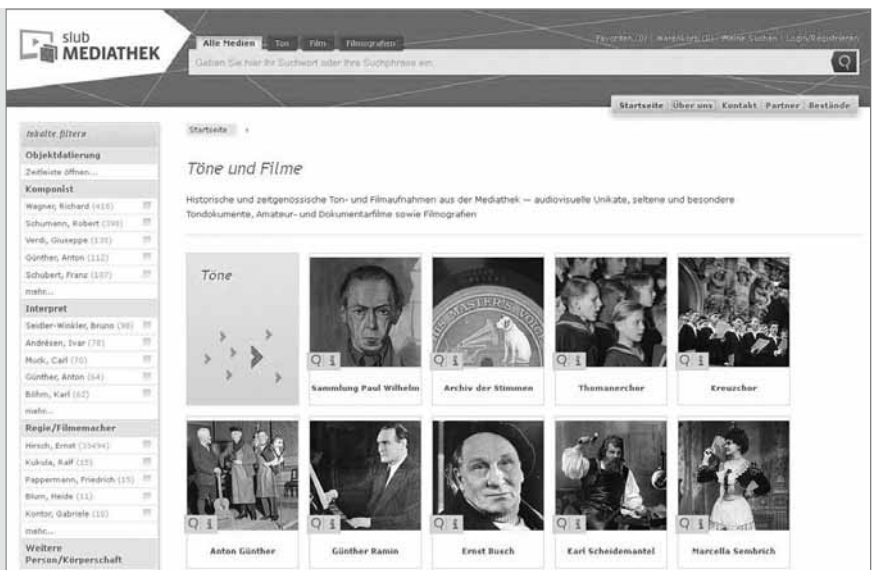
slub MEDIATHEK

Alle Medien Ton Film Filmografien

Favoriten (0) | Warenkorb (0) | Meine Suchen | Login/Registrieren

Geben Sie hier Ihr Suchwort oder Ihre Suchphrase ein.

Startseite | Über uns | Kontakt | Partner | Bestände

Inhalte filtern

Objektdatierung

Zeitleiste öffnen...

Komponist

Wagner, Richard (416)

Schumann, Robert (398)

Verdi, Giuseppe (135)

Günther, Anton (112)

Schubert, Franz (107)

mehr...

Interpret

Seidler-Winkler, Bruno (98)

Andrésen, Ivar (78)

Muck, Carl (70)

Günther, Anton (64)

Böhm, Karl (62)

mehr...

Regie/Filmemacher

Hirsch, Ernst (35494)

Kukula, Ralf (15)

Pappermann, Friedrich (15)

Blum, Heide (11)

Kontor, Gabriele (10)

mehr...

Weitere Person/Körperschaft

Startseite >

Töne und Filme

Historische und zeitgenössische Ton- und Filmaufnahmen aus der Mediathek — audiovisuelle Unikate, seltene und besondere Tondokumente, Amateur- und Dokumentarfilme sowie Filmografien

Töne

Sammlung Paul Wilhelm

Archiv der Stimmen

Thomanerchor

Kreuzchor

Anton Günther

Günther Ramin

Ernst Busch

Karl Scheidemantel

Marcella Sembrich